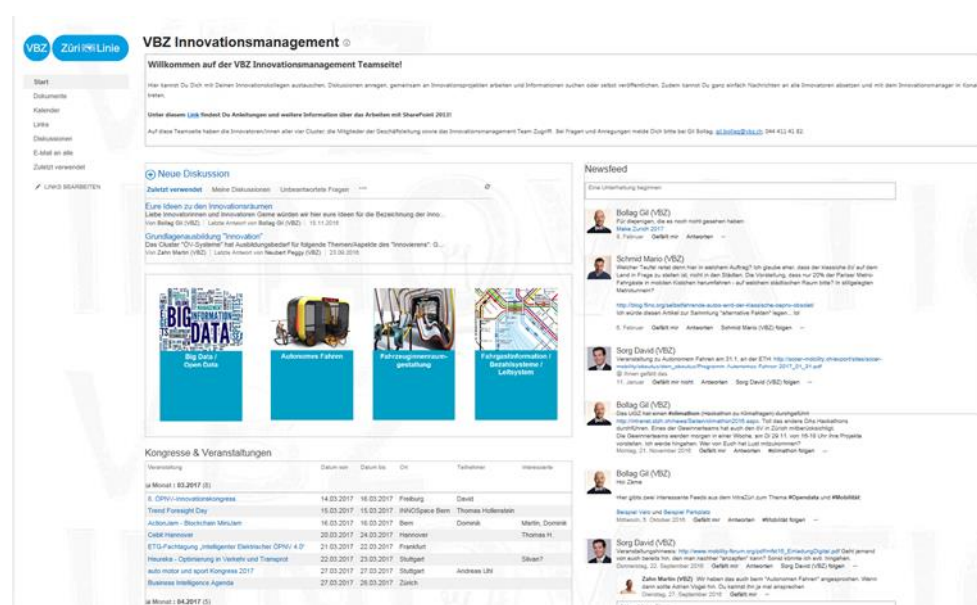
VBZ Züri Linie

VBZ Innovationsmanagement

Start
Dokumente
Kalender
Links
Diskussionen
E-Mail an alle
Zuletzt verwendet
LINKS BEARBEITEN

Willkommen auf der VBZ Innovationsmanagement Teamseite!

Hier kannst Du Dich mit Deinen Innovationskollegen austauschen, Diskussionen anregen, gemeinsam an Innovationsprojekten arbeiten und Informationen suchen oder selbst veröffentlichen. Zudem kannst Du ganz einfach Nachrichten an alle Innovatoren absetzen und mit dem Innovationsmanager in Kontakt treten.

Unter diesem Link findest Du Anleitungen und weitere Information über das Arbeiten mit SharePoint 2013!

Auf diese Teamseite haben die Innovatoren/innen aller vier Cluster, die Mitglieder der Geschäftsleitung sowie das Innovationsmanagement Team Zugriff. Bei Fragen und Anregungen melde Dich bitte bei Gil Bollag, gil.bollag@vbz.ch, 044 411 41 82.

Neue Diskussion
Zuletzt verwendet Meine Diskussionen Unbeantwortete Fragen ···

Eure Ideen zu den Innovationsräumen
Liebe Innovatorinnen und Innovatoren Gerne würden wir hier eure Ideen für die Bezeichnung der Inno...
Von Bollag Gil (VBZ) | Letzte Antwort von Bollag Gil (VBZ) | 15.11.2016

Grundlagenausbildung "Innovation"
Das Cluster "OV-Systeme" hat Ausbildungsbedarf für folgende Themen/Aspekte des "Innovierens": O...
Von Zahn Martin (VBZ) | Letzte Antwort von Neubert Peggy (VBZ) | 23.08.2016

Big Data / Open Data
Autonomes Fahren
Fahrzeuginnenraumgestaltung
Fahrgastinformation / Bezahlsysteme / Leitsystem

Kongresse & Veranstaltungen

| Veranstaltung | Datum von | Datum bis | Ort | Teilnehmer | Interessierte |
|---|---|---|---|---|---|
| Monat : 03.2017 (8) | | | | | |
| 8. ÖPNV-Innovationskongress | 14.03.2017 | 16.03.2017 | Freiburg | David | |
| Trend Foresight Day | 15.03.2017 | 15.03.2017 | INNOSpace Bern | Thomas Hollenstein | |
| ActionJam - Blockchain MiniJam | 16.03.2017 | 16.03.2017 | Bern | Dominik | Martin, Dominik |
| Cebit Hannover | 20.03.2017 | 24.03.2017 | Hannover | | Thomas H. |
| ETG-Fachtagung „Intelligenter Elektrischer ÖPNV 4.0" | 21.03.2017 | 22.03.2017 | Frankfurt | | |
| Heureka - Optimierung in Verkehr und Transport | 22.03.2017 | 23.03.2017 | Stuttgart | | Silvan? |
| auto motor und sport Kongress 2017 | 27.03.2017 | 27.03.2017 | Stuttgart | Andreas Uhl | |
| Business Intelligence Agenda | 27.03.2017 | 28.03.2017 | Zürich | | |
| Monat : 04.2017 (5) | | | | | |

Newsfeed
Eine Unterhaltung beginnen

Bollag Gil (VBZ)
Für diejenigen, die es noch nicht gesehen haben:
Make Zurich 2017
6. Februar Gefällt mir Antworten

Schmid Mario (VBZ)
Welcher Teufel reitet denn hier in welchem Auftrag? Ich glaube eher, dass der klassische ÖV auf dem Land in Frage zu stellen ist, nicht in den Städten. Die Vorstellung, dass nur 20% der Fahrer Mehr-Fahrgäste in mobilen Kistchen herumfahren - auf welchem städtischen Raum bitte? In stillgelegten Mehrstunden?
http://blog.flinc.org/selbstfahrende-autos-wird-der-klassische-oepnv-obsolet
Ich würde diesen Artikel zur Sammlung "alternative Fakten" legen... lol
6. Februar Gefällt mir Antworten Schmid Mario (VBZ) folgen ···

Sorg David (VBZ)
Veranstaltung zu Autonomen Fahren am 31.1. an der ETH: http://solar-mobility.ch/exportsites/solar-mobility/deutsch/den_steuotu/Programm_Autonomes Fahren 2017_01_31.pdf
Ihnen gefällt das
11. Januar Gefällt mir nicht Antworten Sorg David (VBZ) folgen ···

Bollag Gil (VBZ)
Das USZ hat einen #climathon (Hackathon zu Klimafragen) durchgeführt
http://intranet.stph.ch/news/Seiten/climathon2016.aspx. Toll dass andere Orte Hackathons durchführen. Eines der Gewinnerteams hat auch den ÖV in Zürich miteinbezogen.
Die Gewinnerteams werden morgen in einer Woche, am Di 29.11. von 16-19 Uhr ihre Projekte vorstellen. Ich werde hingehen. Wer von Euch hat Lust mitzukommen?
Montag, 21. November 2016 Gefällt mir Antworten #climathon folgen ···

Bollag Gil (VBZ)
Hoi Zäme
Hier gibts zwei interessante Feeds aus dem WinZüri zum Thema #Opendata und #Mobilität
Beispiel Velo und Beispiel Parkplatz
Mittwoch, 5. Oktober 2016 Gefällt mir Antworten #Mobilität folgen ···

Sorg David (VBZ)
Veranstaltungshinweis: http://www.mobility-forum.org/pdf/mf16_EinladungDigital.pdf Geht jemand von euch bereits hin, den man nachher "anzapfen" kann? Sonst könnte ich evtl. hingehen.
Donnerstag, 22. September 2016 Gefällt mir Antworten Sorg David (VBZ) folgen ···

Zahn Martin (VBZ) Wir haben das auch beim "Autonomen Fahren" angesprochen. Wenn dann sollte Adrian Vogel hin. Du kannst ihn ja mal ansprechen.
Dienstag, 27. September 2016 Gefällt mir Antworten